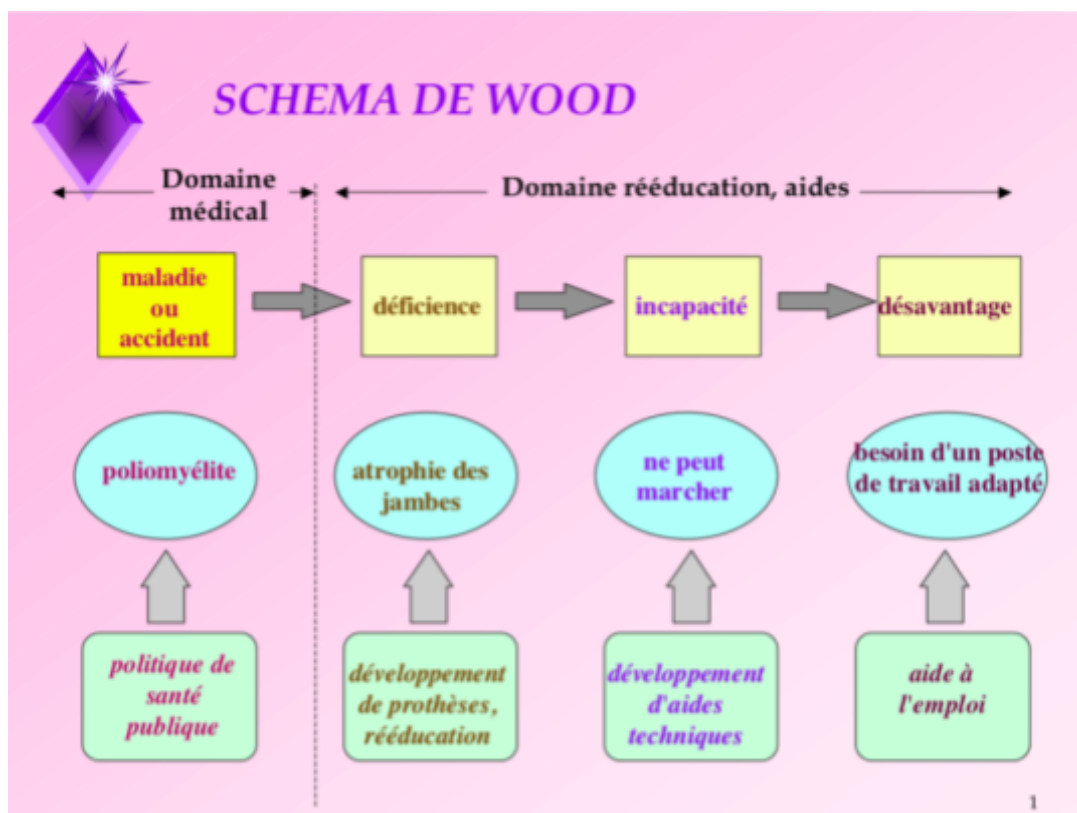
SCHEMA DE WOOD

Domaine médical

Domaine rééducation, aides

maladie ou accident

déficience

incapacité

désavantage

poliomyélite

atrophie des jambes

ne peut marcher

besoin d'un poste de travail adapté

politique de santé publique

développement de prothèses, rééducation

développement d'aides techniques

aide à l'emploi

1